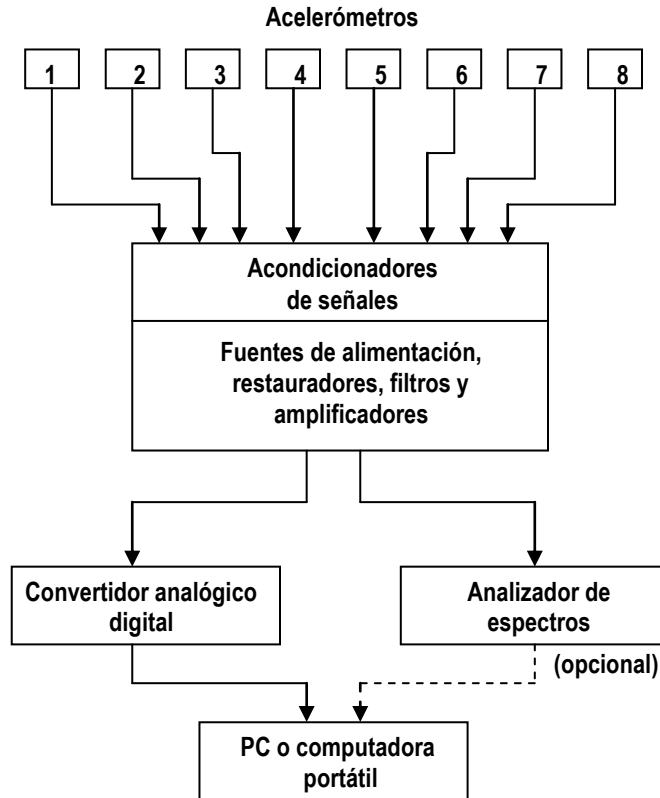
Acelerómetros

1

2

3

4

5

6

7

8

Acondicionadores de señales

Fuentes de alimentación, restauradores, filtros y amplificadores

Convertidor analógico digital

Analizador de espectros

(opcional)

PC o computadora portátil